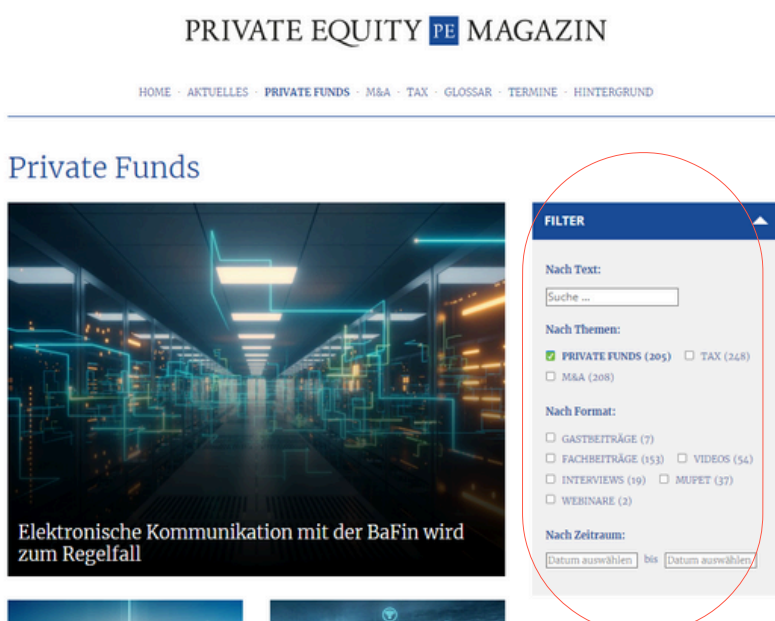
PRIVATE EQUITY PE MAGAZIN

HOME · AKTUELLES · PRIVATE FUNDS · M&A · TAX · GLOSSAR · TERMINE · HINTERGRUND

Private Funds

Elektronische Kommunikation mit der BaFin wird zum Regelfall

FILTER

Nach Text:

Suche ...

Nach Themen:

PRIVATE FUNDS (205)
TAX (248)
M&A (208)

Nach Format:

GASTBEITRÄGE (7)
FACHBEITRÄGE (153)
VIDEOS (54)
INTERVIEWS (19)
MUPET (37)
WEBINARE (2)

Nach Zeitraum:

Datum auswählen bis Datum auswählen